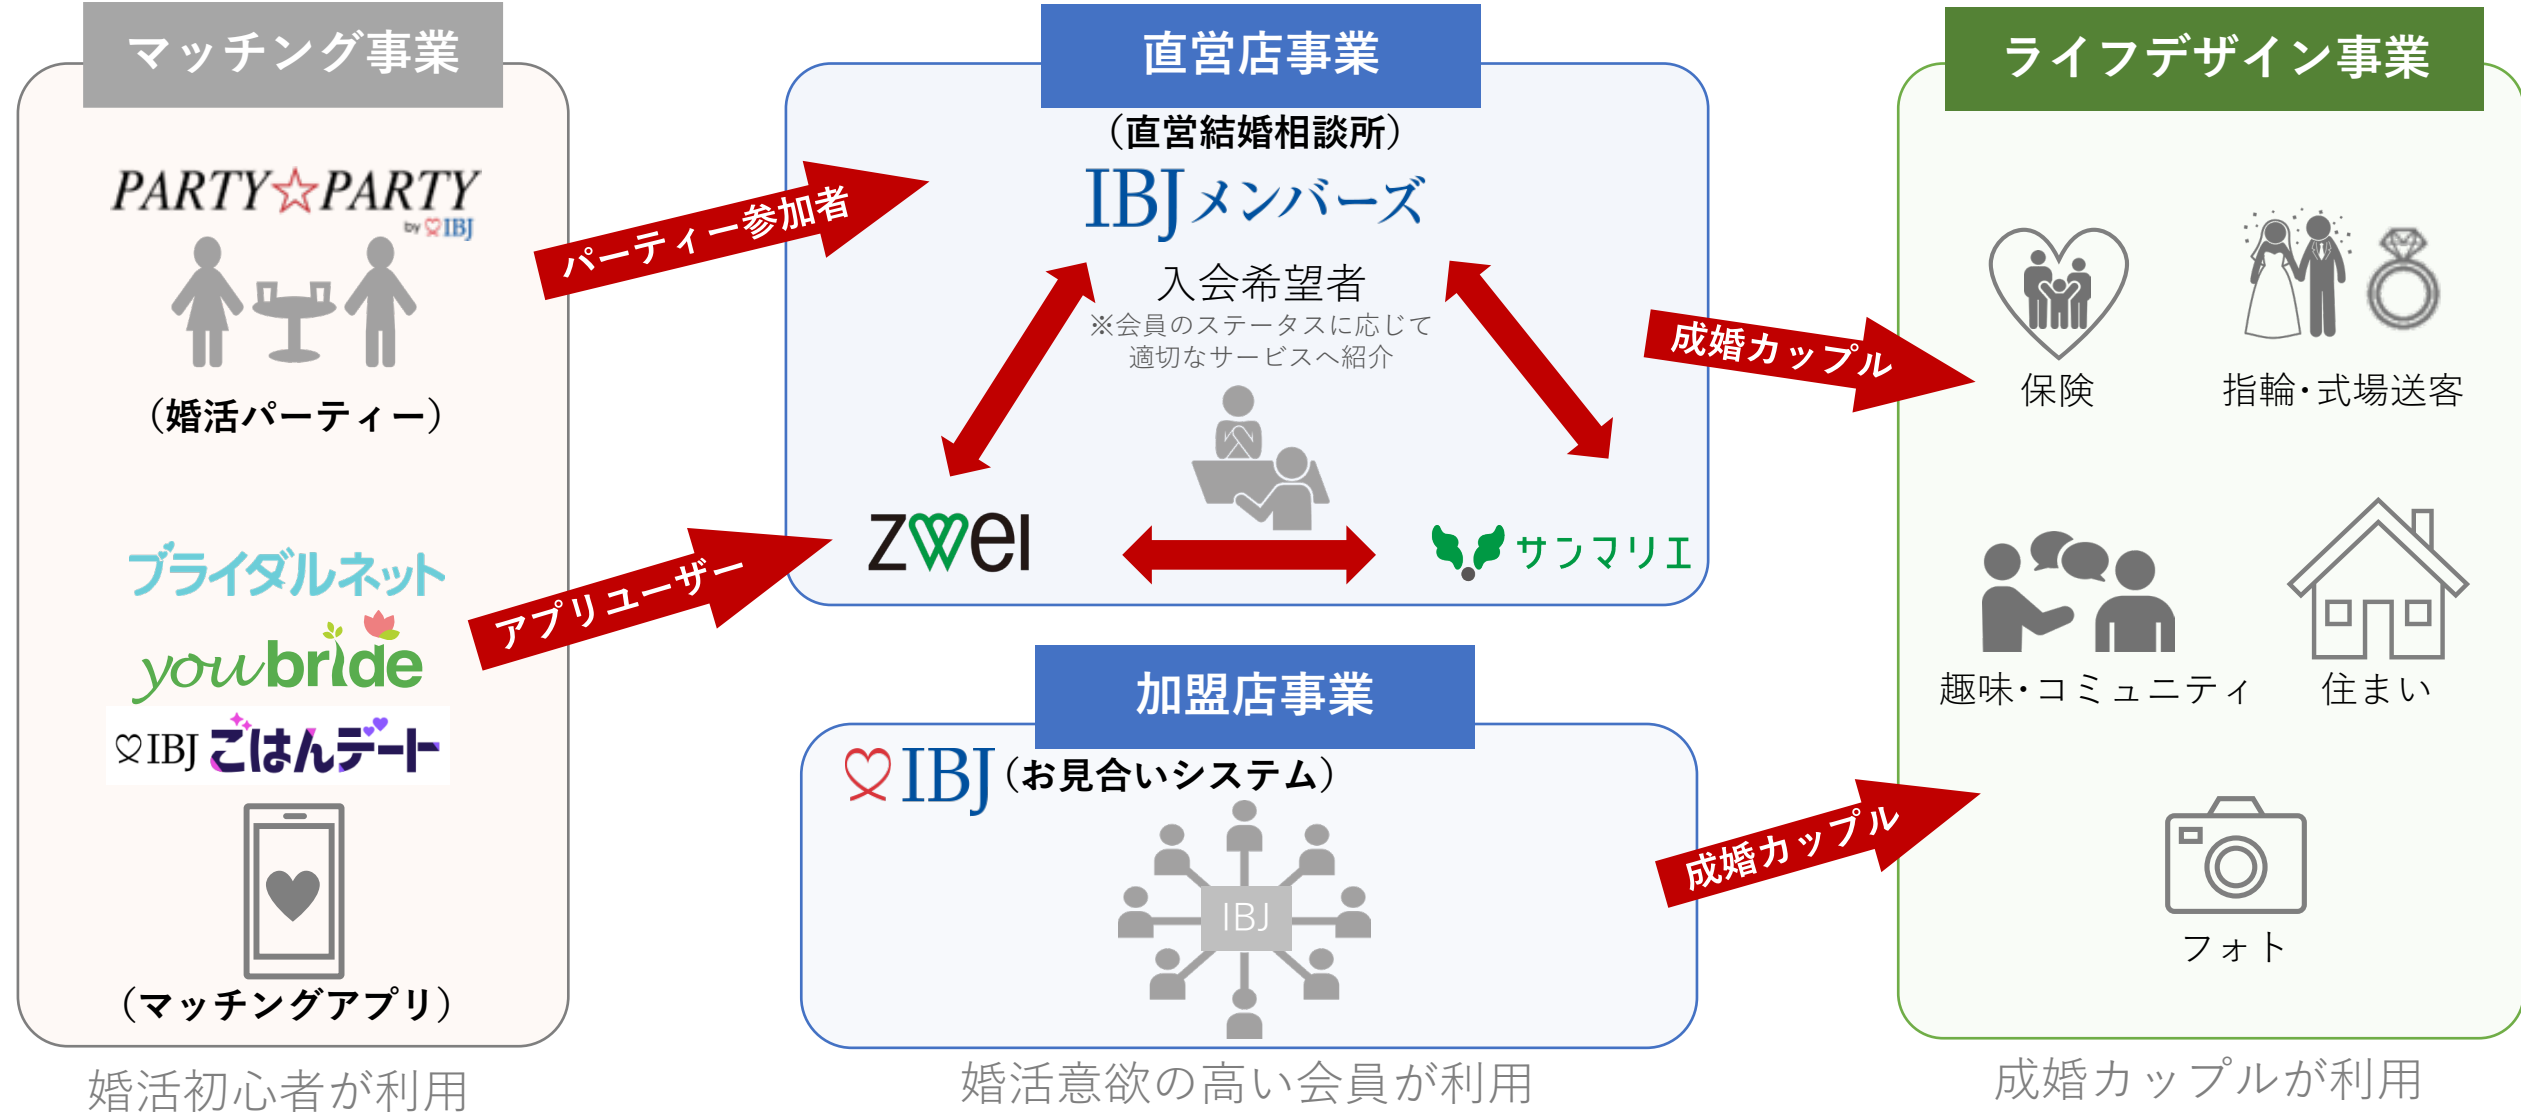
マッチング事業

PARTY☆PARTY by IBJ

（婚活パーティー）

ブライダルネット

youbride

IBJ ごはんデート

（マッチングアプリ）

婚活初心者が利用

パーティー参加者

アプリユーザー

直営店事業

（直営結婚相談所）

IBJメンバーズ

入会希望者

※会員のステータスに応じて適切なサービスへ紹介

zwei

サンマリエ

加盟店事業

IBJ（お見合いシステム）

IBJ

婚活意欲の高い会員が利用

成婚カップル

成婚カップル

ライフデザイン事業

保険

指輪・式場送客

趣味・コミュニティ

住まい

フォト

成婚カップルが利用